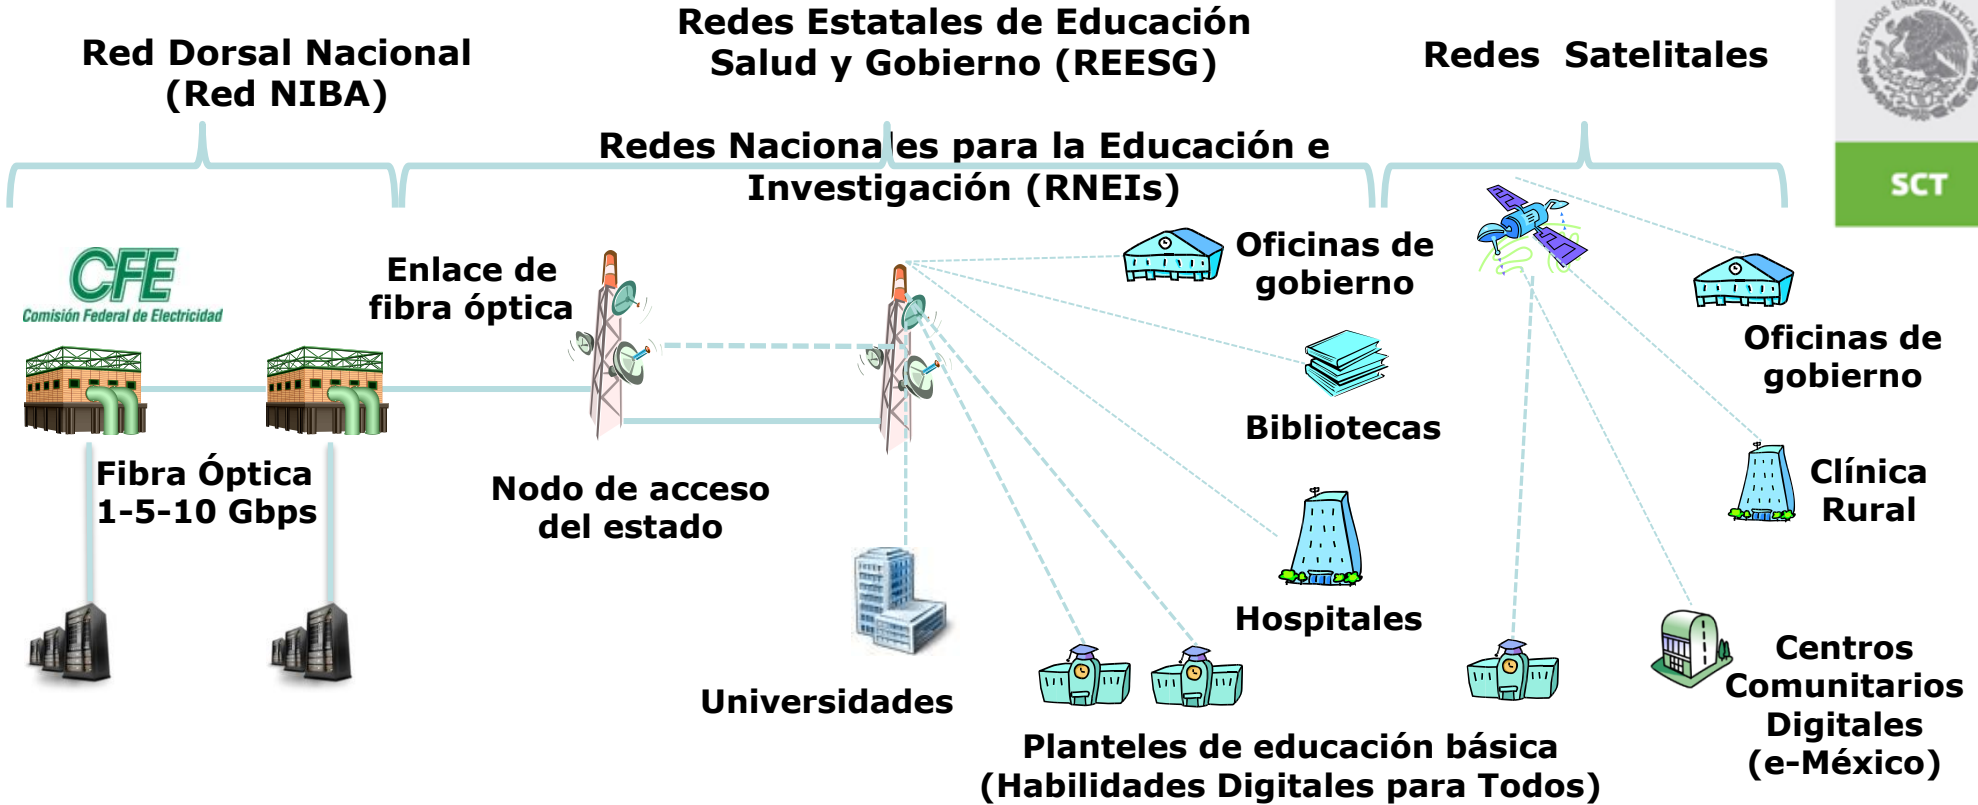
Red Dorsal Nacional
(Red NIBA)

Redes Estatales de Educación
Salud y Gobierno (REESG)

Redes Satelitales

Redes Nacionales para la Educación e Investigación (RNEIs)

SCT

CFE
Comisión Federal de Electricidad

Enlace de fibra óptica

Oficinas de gobierno

Oficinas de gobierno

Bibliotecas

Fibra Óptica
1-5-10 Gbps

Nodo de acceso del estado

Clínica Rural

Hospitales

Centros Comunitarios Digitales (e-México)

Universidades

Planteles de educación básica
(Habilidades Digitales para Todos)